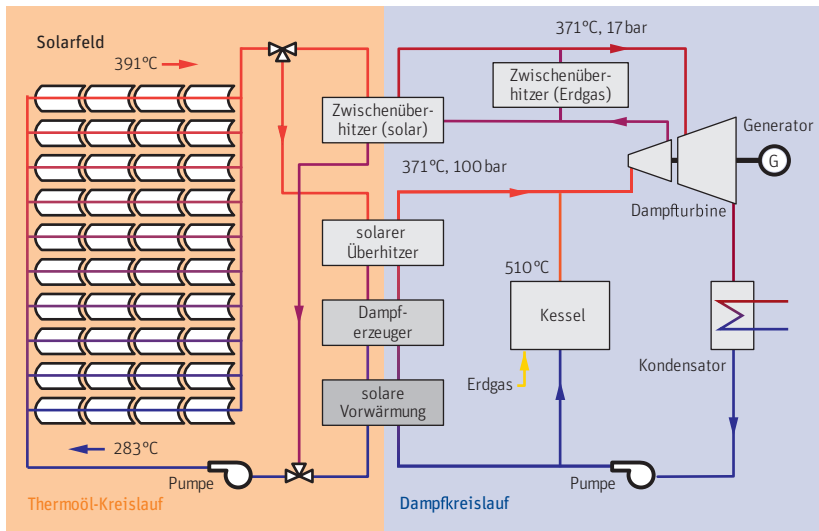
Solarfeld

391°C

283°C

Pumpe

Thermoöl-Kreislauf

Zwischenüberhitzer (solar)

solarer Überhitzer

Dampferzeuger

solare Vorwärmung

371°C, 17 bar

Zwischenüberhitzer (Erdgas)

Generator

G

371°C, 100 bar

Dampfturbine

510°C

Kessel

Erdgas

Kondensator

Pumpe

Dampfkreislauf